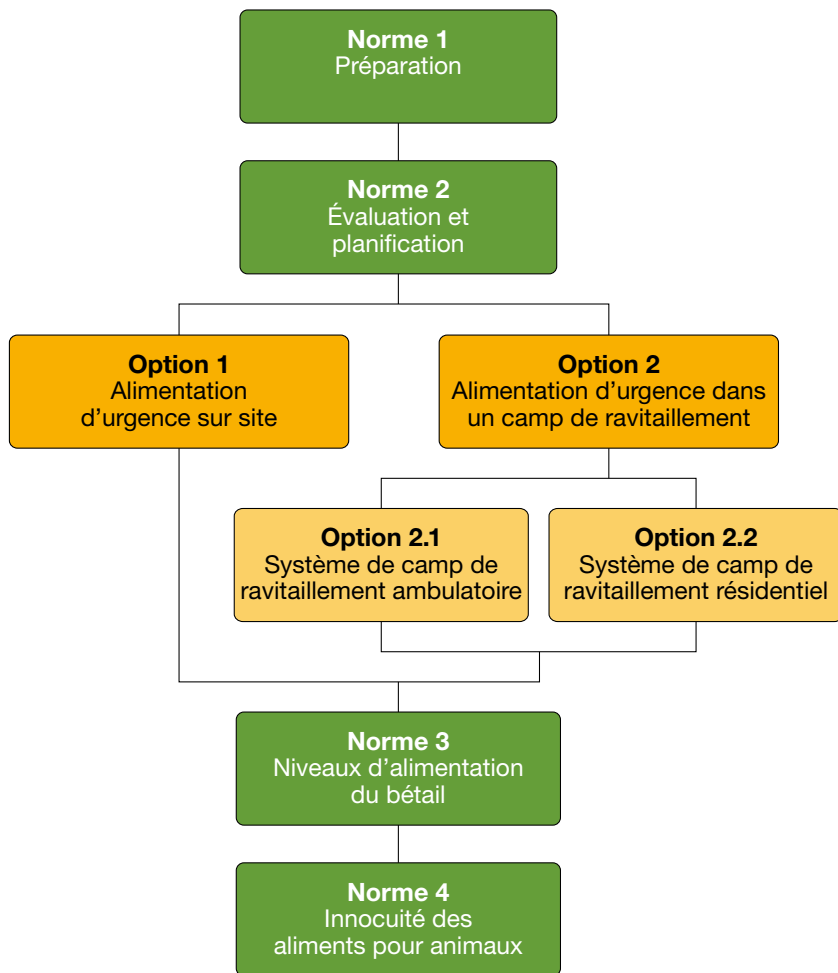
Norme 1
Préparation

Norme 2
Évaluation et planification

Option 1
Alimentation d’urgence sur site

Option 2
Alimentation d’urgence dans un camp de ravitaillement

Option 2.1
Système de camp de ravitaillement ambulatoire

Option 2.2
Système de camp de ravitaillement résidentiel

Norme 3
Niveaux d’alimentation du bétail

Norme 4
Innocuité des aliments pour animaux